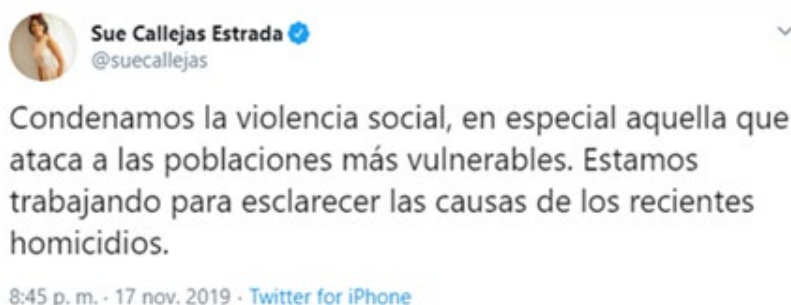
Sue Callejas Estrada
@suecallejas

Condenamos la violencia social, en especial aquella que ataca a las poblaciones más vulnerables. Estamos trabajando para esclarecer las causas de los recientes homicidios.

8:45 p. m. · 17 nov. 2019 · Twitter for iPhone